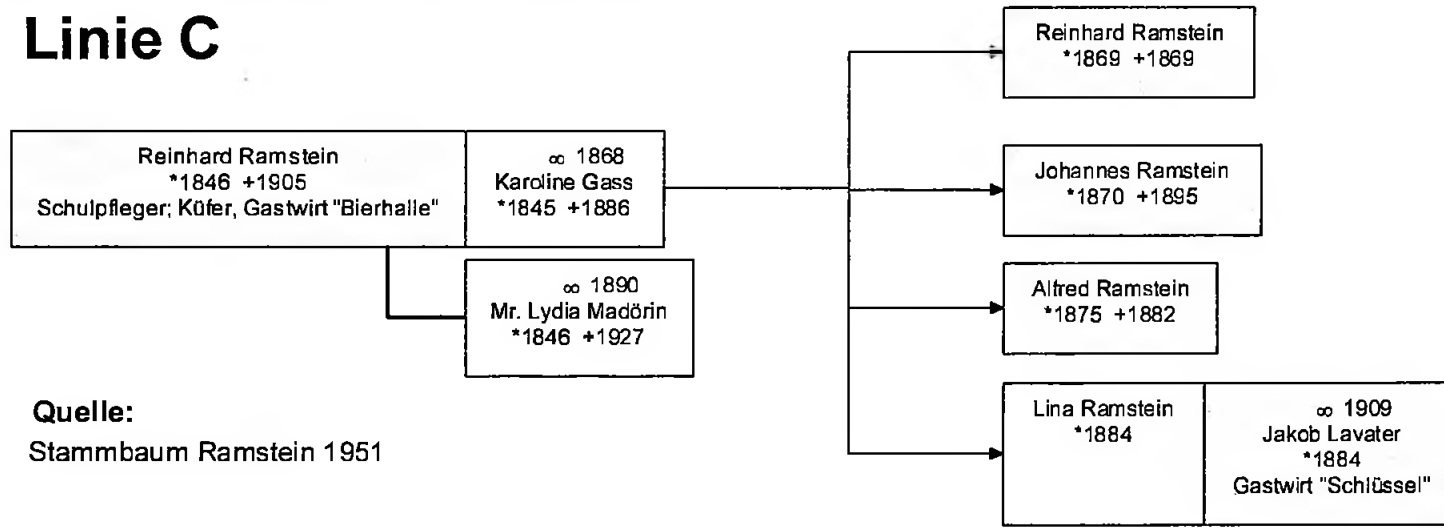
Linie C

Reinhard Ramstein
*1846 +1905
Schulpfleger; Küfer, Gastwirt "Bierhalle"

∞ 1868
Karoline Gass
*1845 +1886

∞ 1890
Mr. Lydia Madörin
*1846 +1927

Reinhard Ramstein
*1869 +1869

Johannes Ramstein
*1870 +1895

Alfred Ramstein
*1875 +1882

Lina Ramstein
*1884

∞ 1909
Jakob Lavater
*1884
Gastwirt "Schlüssel"

Quelle:
Stammbaum Ramstein 1951